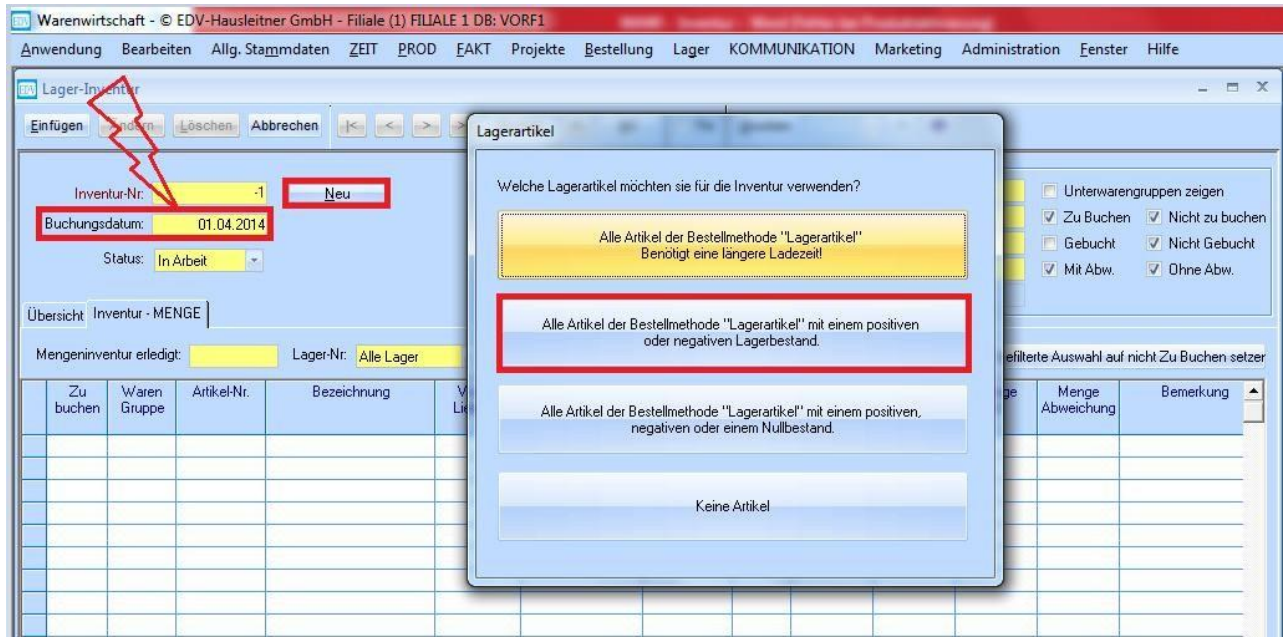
Warenwirtschaft - © EDV-Hausleitner GmbH - Filiale (1) FILIALE 1 DB: VORF1

Anwendung Bearbeiten Allg. Stammdaten ZEIT PROD FAKT Projekte Bestellung Lager KOMMUNIKATION Marketing Administration Fenster Hilfe

Lager-Inventur

Einfügen Ändern Löschen Abbrechen

Inventur-Nr: -1
Neu
Buchungsdatum: 01.04.2014
Status: In Arbeit

Übersicht Inventur - MENGE

Mengeninventur erledigt:
Lager-Nr: Alle Lager

| Zu buchen | Waren Gruppe | Artikel-Nr. | Bezeichnung | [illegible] | ge | Menge Abweichung | Bemerkung |
|---|---|---|---|---|---|---|---|

Unterwarengruppen zeigen
Zu Buchen
Nicht zu buchen
Gebucht
Nicht Gebucht
Mit Abw.
Ohne Abw.
efilterte Auswahl auf nicht Zu Buchen setzer

Lagerartikel

Welche Lagerartikel möchten sie für die Inventur verwenden?

Alle Artikel der Bestellmethode "Lagerartikel"
Benötigt eine längere Ladezeit!

Alle Artikel der Bestellmethode "Lagerartikel" mit einem positiven oder negativen Lagerbestand.

Alle Artikel der Bestellmethode "Lagerartikel" mit einem positiven, negativen oder einem Nullbestand.

Keine Artikel